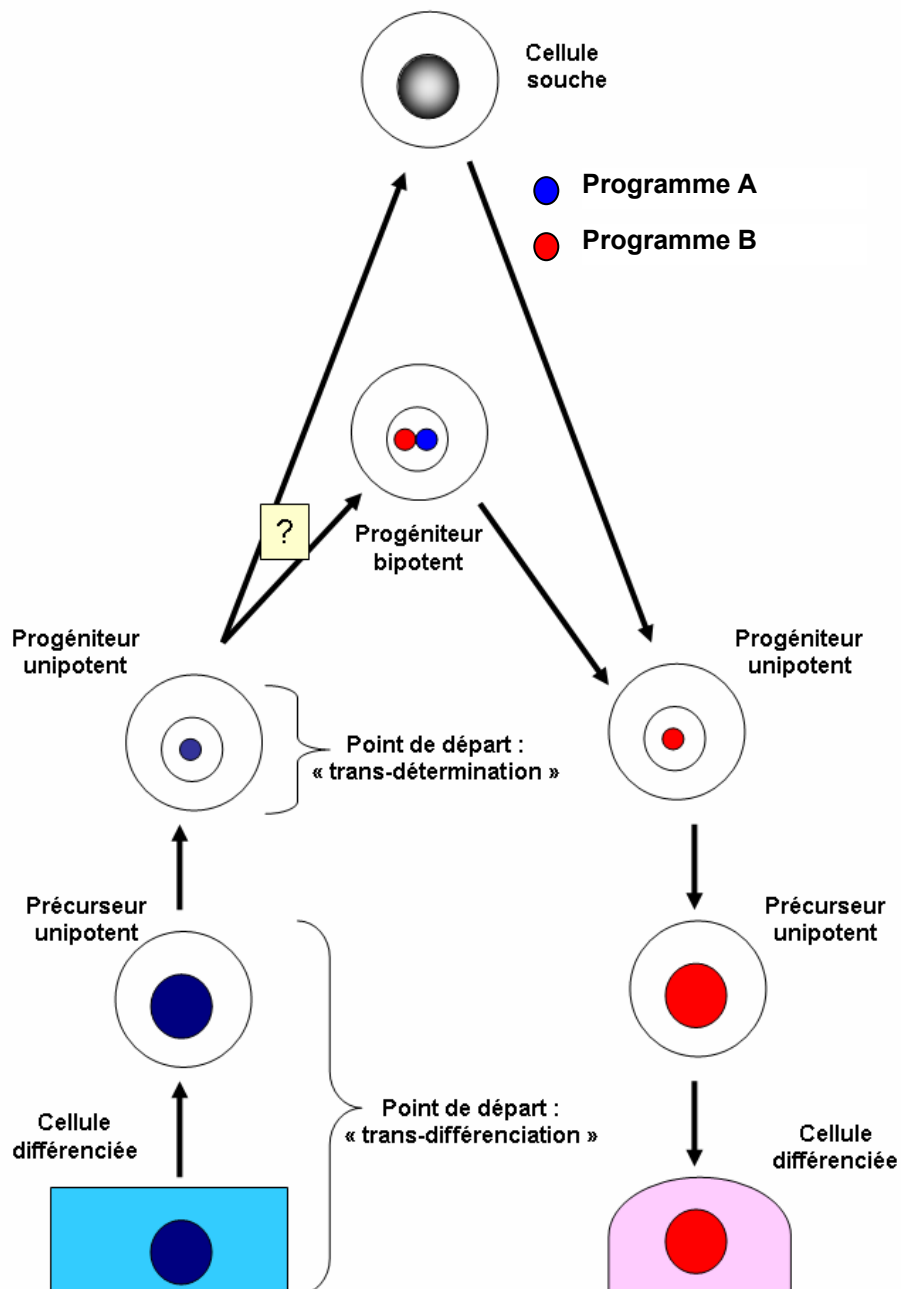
Cellule souche

Programme A

Programme B

Progéniteur bipotent

?

Progéniteur unipotent

Point de départ : « trans-détermination »

Progéniteur unipotent

Précurseur unipotent

Précurseur unipotent

Cellule différenciée

Point de départ : « trans-différenciation »

Cellule différenciée